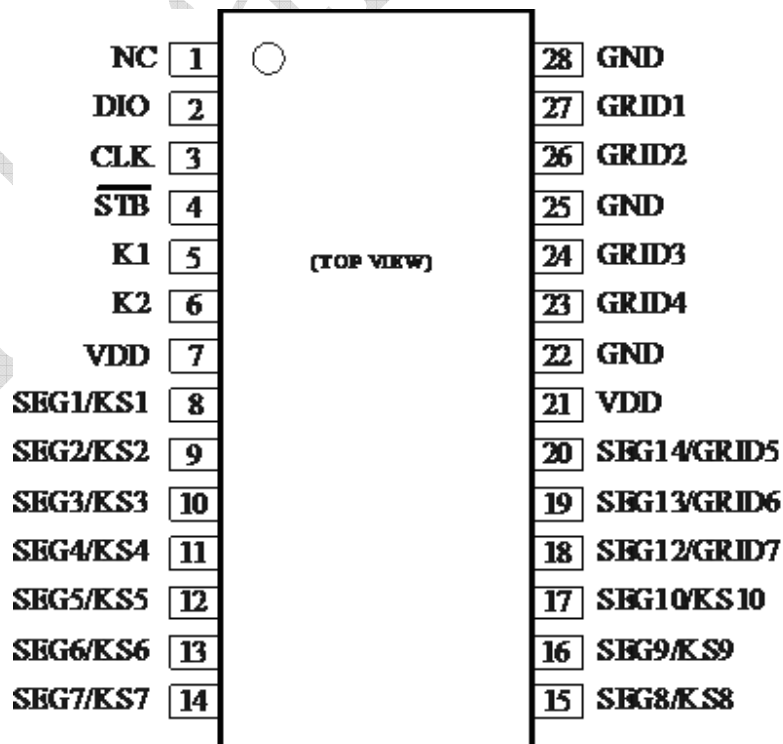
NC 1
DIO 2
CLK 3
$\overline{STB}$ 4
K1 5
K2 6
VDD 7
SEG1/KS1 8
SEG2/KS2 9
SEG3/KS3 10
SEG4/KS4 11
SEG5/KS5 12
SEG6/KS6 13
SEG7/KS7 14

(TOP VIEW)

28 GND
27 GRID1
26 GRID2
25 GND
24 GRID3
23 GRID4
22 GND
21 VDD
20 SEG14/GRID5
19 SEG13/GRID6
18 SEG12/GRID7
17 SEG10/KS10
16 SEG9/KS9
15 SEG8/KS8